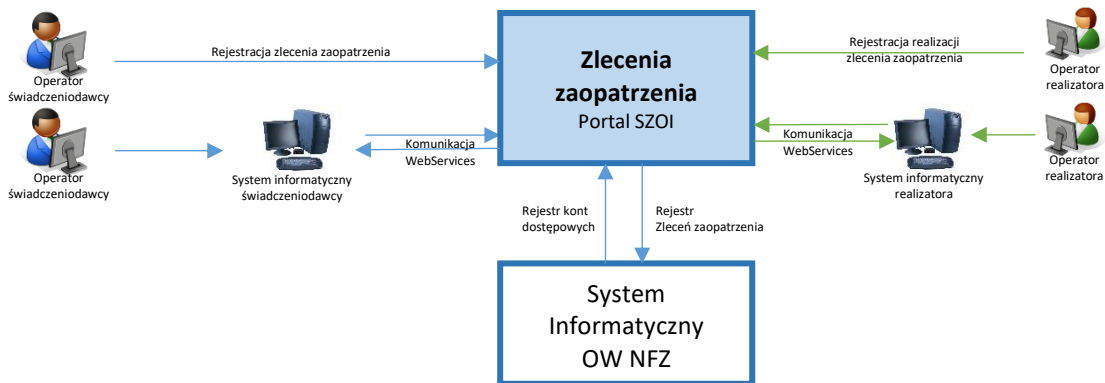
Operator świadczeniodawcy

Rejestracja zlecenia zaopatrzenia

Zlecenia zaopatrzenia
Portal SZOI

Rejestracja realizacji zlecenia zaopatrzenia

Operator realizatora

Operator świadczeniodawcy

System informatyczny świadczeniodawcy

Komunikacja WebServices

Komunikacja WebServices

System informatyczny realizatora

Operator realizatora

Rejestr kont dostępowych

Rejestr Zleceń zaopatrzenia

System Informatyczny OW NFZ